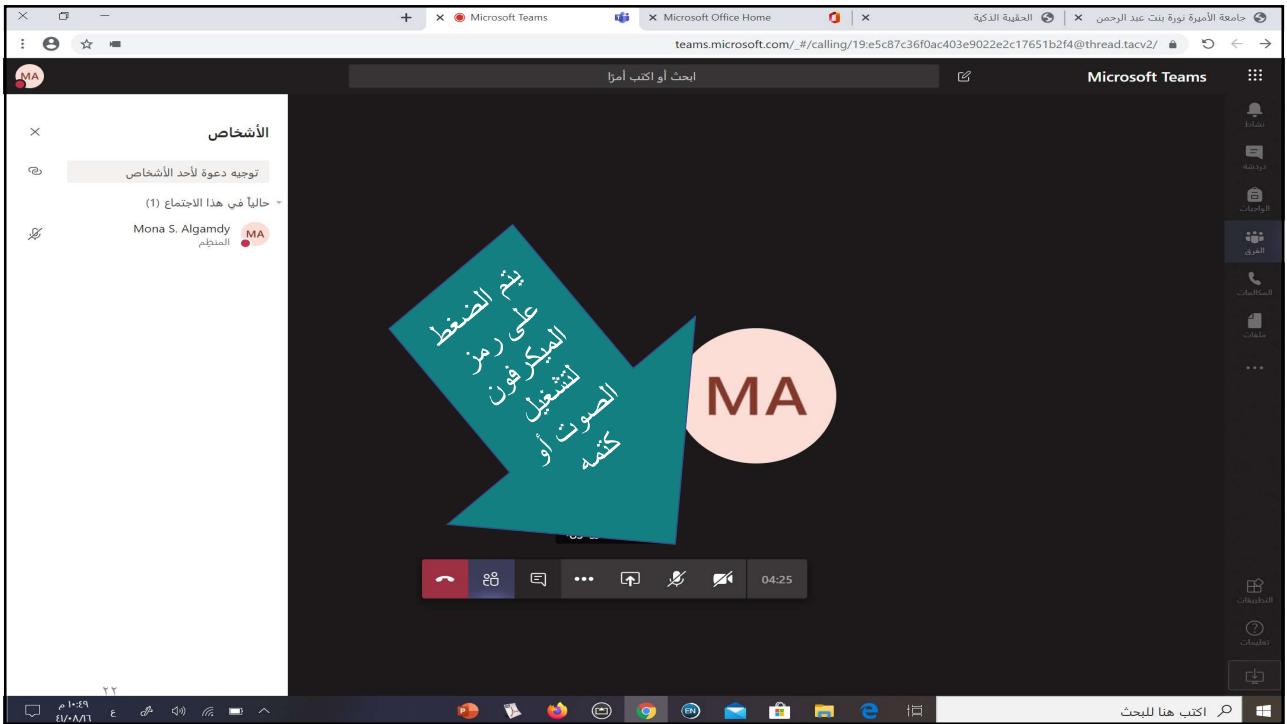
جامعة الأميرة نورة بنت عبد الرحمن ×
الحقيبة الذكية
Microsoft Office Home ×
Microsoft Teams ×
teams.microsoft.com/_#/calling/19:e5c87c36f0ac403e9022e2c17651b2f4@thread.tacv2/

Microsoft Teams
ابحث أو اكتب أمرًا
MA

نشاط
دردشة
الواجبات
الفرق
المكالمات
ملفات
...
التطبيقات
تعليمات

الأشخاص
توجيه دعوة لأحد الأشخاص
حالياً في هذا الاجتماع (1)
Mona S. Algamdy
المنظم
MA

يتم الضغط على رمز الميكرفون لتشغيل الصوت أو كتمه

MA

04:25

٢٢

اكتب هنا للبحث
١٠:٤٩ م
٤١/٠٨/١٦